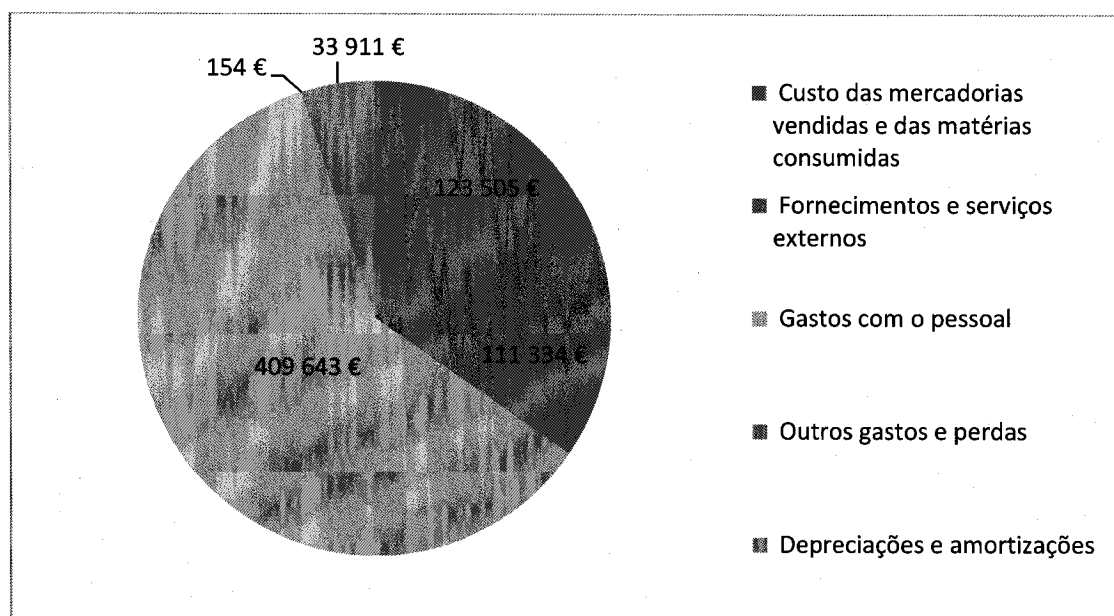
33 911 €
154 €
123 505 €
111 334 €
409 643 €

Custo das mercadorias vendidas e das matérias consumidas

Fornecimentos e serviços externos

Gastos com o pessoal

Outros gastos e perdas

Depreciações e amortizações